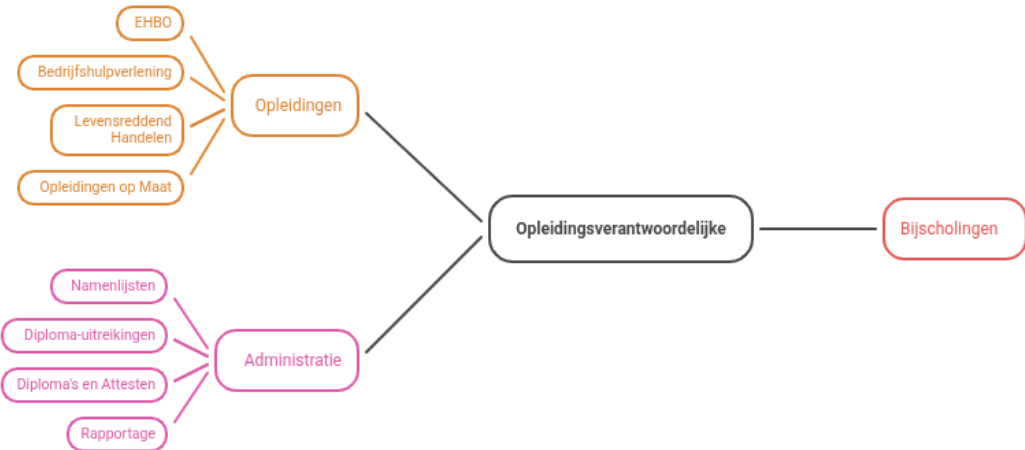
EHBO

Bedrijfshulpverlening

Levensreddend Handelen

Opleidingen op Maat

Opleidingen

Opleidingsverantwoordelijke

Bijscholingen

Namenlijsten

Diploma-uitreikingen

Diploma's en Attesten

Rapportage

Administratie